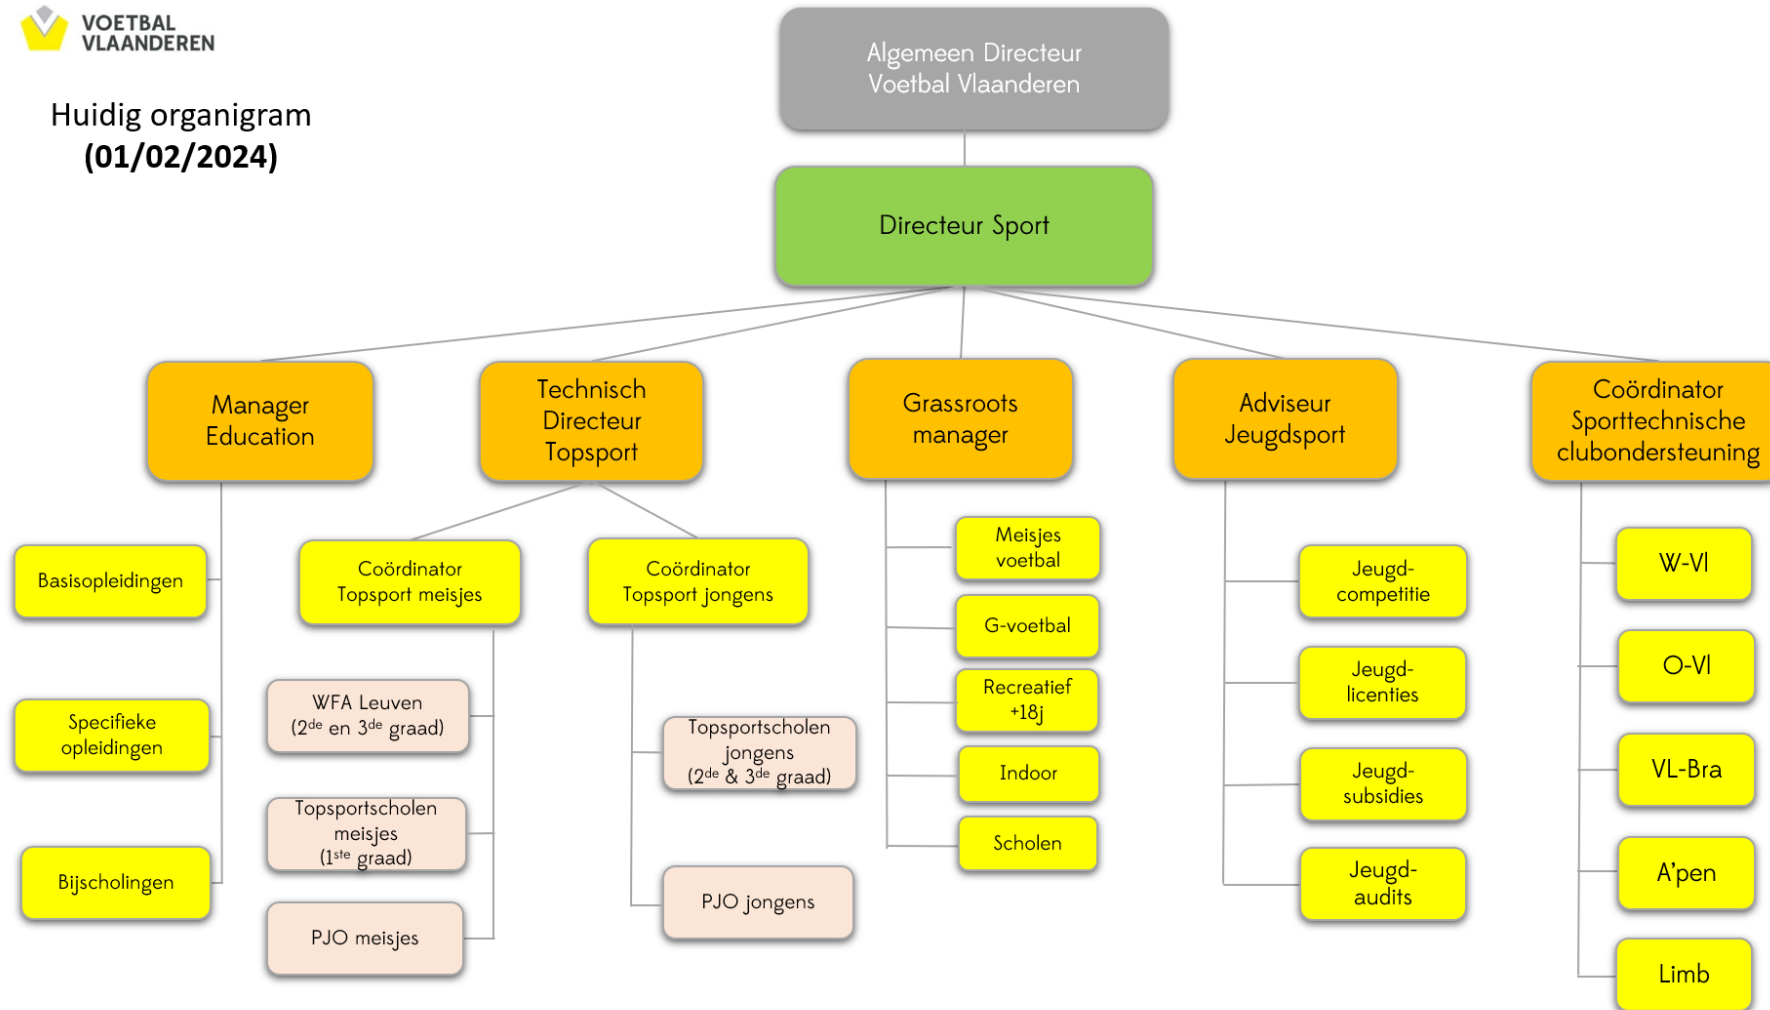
VOETBAL VLAANDEREN

Huidig organigram
(01/02/2024)

Algemeen Directeur Voetbal Vlaanderen

Directeur Sport

Manager Education

Basisopleidingen

Specifieke opleidingen

Bijscholingen

Technisch Directeur Topsport

Coördinator Topsport meisjes

WFA Leuven ($2^{de}$ en $3^{de}$ graad)

Topsportscholen meisjes ($1^{ste}$ graad)

PJO meisjes

Coördinator Topsport jongens

Topsportscholen jongens ($2^{de}$ & $3^{de}$ graad)

PJO jongens

Grassroots manager

Meisjes voetbal

G-voetbal

Recreatief +18j

Indoor

Scholen

Adviseur Jeugdsport

Jeugd-competitie

Jeugd-licenties

Jeugd-subsidies

Jeugd-audits

Coördinator Sporttechnische clubondersteuning

W-Vl

O-Vl

VL-Bra

A'pen

Limb